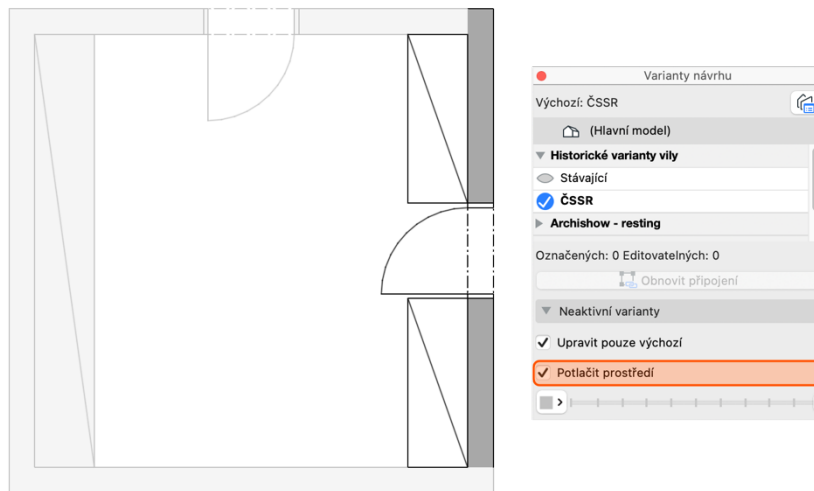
Varianty návrhu

Výchozí: ČSSR

(Hlavní model)

Historické varianty vily

Stávající

ČSSR

Archishow - resting

Označených: 0 Editovatelných: 0

Obnovit připojení

Neaktivní varianty

Upravit pouze výchozí

Potlačit prostředí